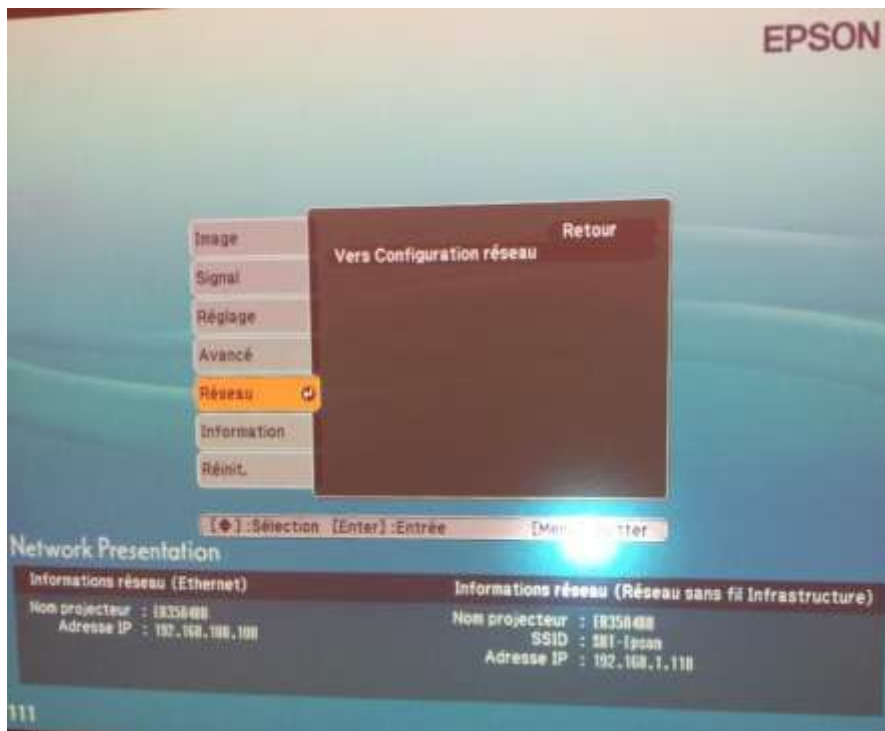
EPSON

Image
Signal
Réglage
Avancé
Réseau
Information
Réinit.

Retour
Vers Configuration réseau

[◆]:Sélection [Enter]:Entrée [Men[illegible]:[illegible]tter

Network Presentation

Informations réseau (Ethernet)
Nom projecteur : EB3560BB
Adresse IP : 192.168.100.100

Informations réseau (Réseau sans fil Infrastructure)
Nom projecteur : EB3560BB
SSID : SBT-Epson
Adresse IP : 192.168.1.110

111